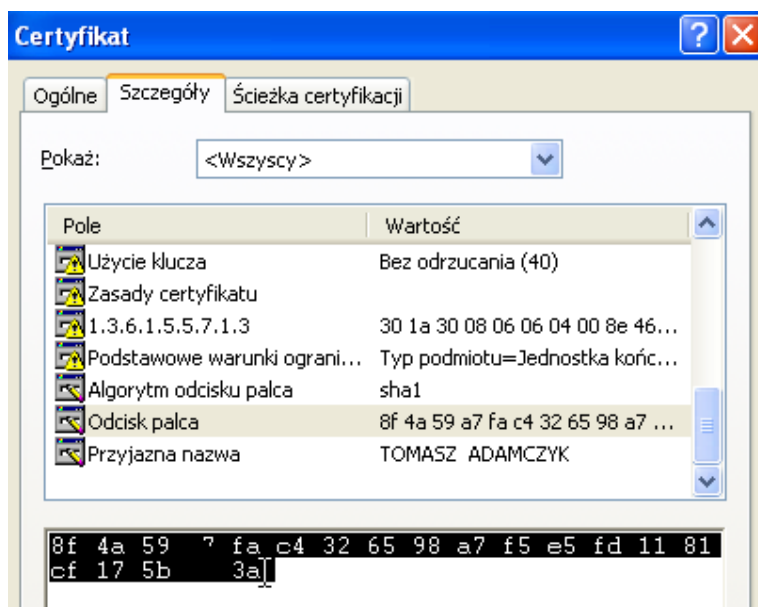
Certyfikat

Ogólne | Szczegóły | Ścieżka certyfikacji

Pokaż: <Wszyscy>

| Pole | Wartość |
|---|---|
| Użycie klucza | Bez odrzucania (40) |
| Zasady certyfikatu | |
| 1.3.6.1.5.5.7.1.3 | 30 1a 30 08 06 06 04 00 8e 46... |
| Podstawowe warunki ograni... | Typ podmiotu=Jednostka końc... |
| Algorytm odcisku palca | sha1 |
| Odcisk palca | 8f 4a 59 a7 fa c4 32 65 98 a7 ... |
| Przyjazna nazwa | TOMASZ ADAMCZYK |

8f 4a 59 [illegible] fa c4 32 65 98 a7 f5 e5 fd 11 81
cf 17 5b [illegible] 3a